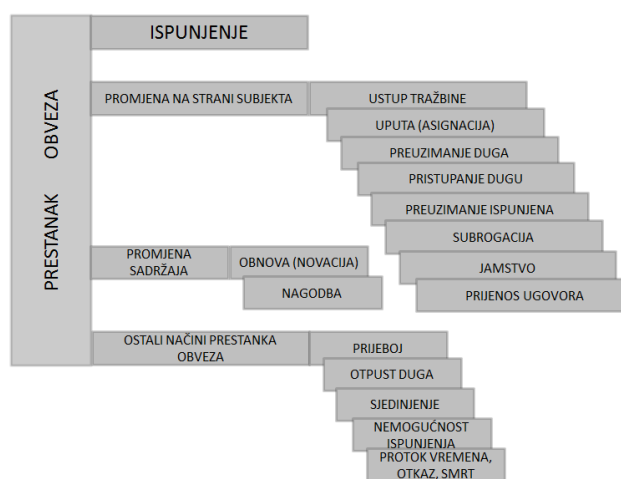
PRESTANAK OBVEZA

ISPUNJENJE

PROMJENA NA STRANI SUBJEKTA

USTUP TRAŽBINE

UPUTA (ASIGNACIJA)

PREUZIMANJE DUGA

PRISTUPANJE DUGU

PREUZIMANJE ISPUNJENA

SUBROGACIJA

JAMSTVO

PRIJENOS UGOVORA

PROMJENA SADRŽAJA

OBNOVA (NOVACIJA)

NAGODBA

OSTALI NAČINI PRESTANKA OBVEZA

PRIJEBOJ

OTPUST DUGA

SJEDINJENJE

NEMOGUĆNOST ISPUNJENJA

PROTOK VREMENA, OTKAZ, SMRT